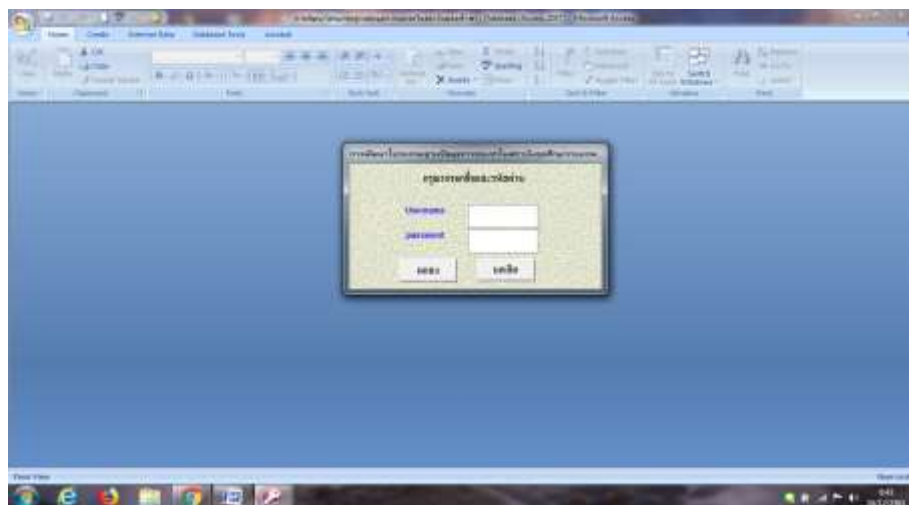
Home Create External Data Database Tools Acrobat

Cut Copy Format Painter

Views Clipboard Font Rich Text Records Sort & Filter Window Find

Refresh All

Spelling

Delete

Switch Windows

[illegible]

กรุณากรอกชื่อและรหัสผ่าน

Username

password

ตกลง

ยกเลิก

Form View